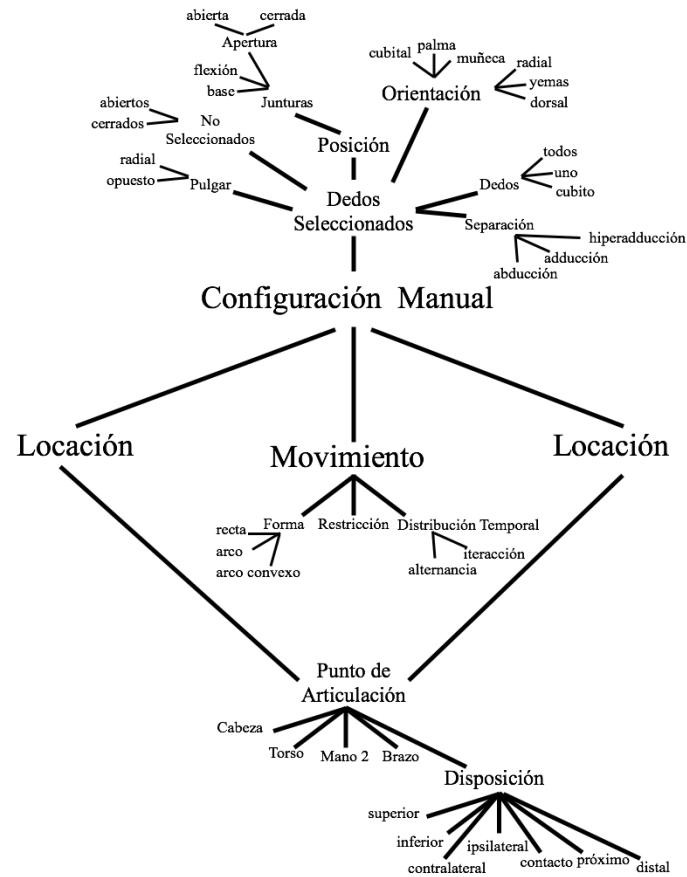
abierta cerrada
Apertura
flexión
base
Junturas
abiertos
cerrados
No Seleccionados
radial
opuesto
Pulgar
Posición
cubital palma muñeca
Orientación
radial
yemas
dorsal
Dedos Seleccionados
todos
uno
cubito
Dedos
Separación
hiperadducción
adducción
abducción
Configuración Manual
Locación
Movimiento
Locación
Forma
recta
arco
arco convexo
Restricción
Distribución Temporal
iteracción
alternancia
Punto de Articulación
Cabeza
Torso
Mano 2
Brazo
Disposición
superior
inferior
contralateral
ipsilateral
contacto
próximo
distal